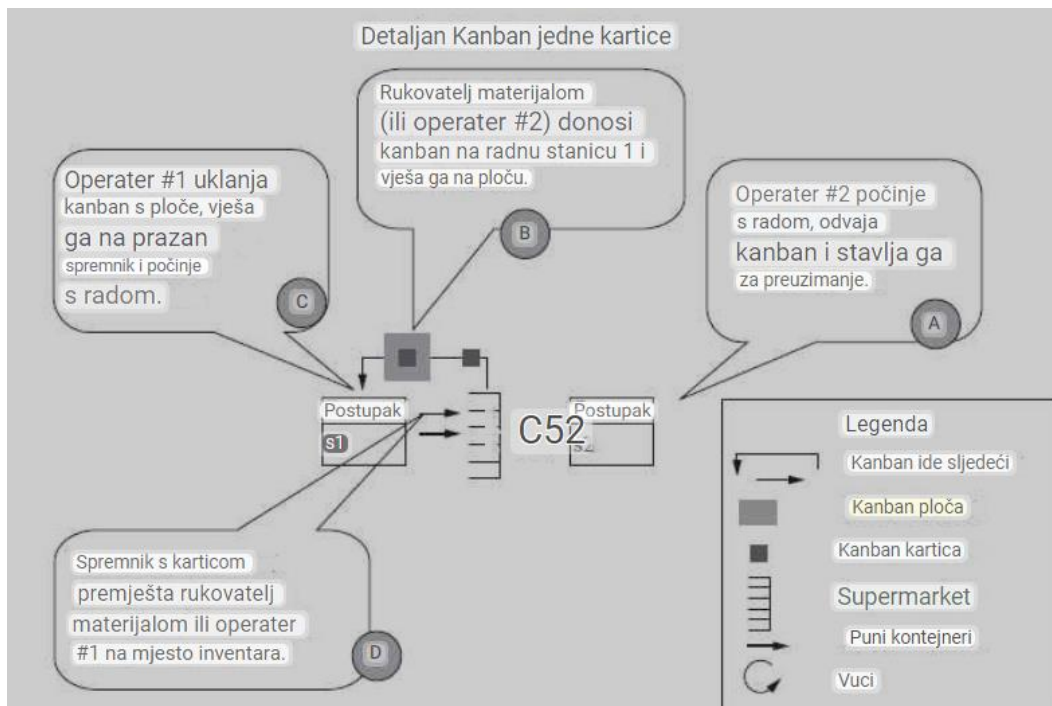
Detaljan Kanban jedne kartice

Rukovatelj materijalom (ili operater #2) donosi kanban na radnu stanicu 1 i vješa ga na ploču.

B

Operater #1 uklanja kanban s ploče, vješa ga na prazan spremnik i počinje s radom.

C

Operater #2 počinje s radom, odvaja kanban i stavlja ga za preuzimanje.

A

Postupak

S1

C52

Postupak

S2

Legenda

Kanban ide sljedeći

Kanban ploča

Kanban kartica

Supermarket

Puni kontejneri

Vuci

Spremnik s karticom premješta rukovatelj materijalom ili operater #1 na mjesto inventara.

D